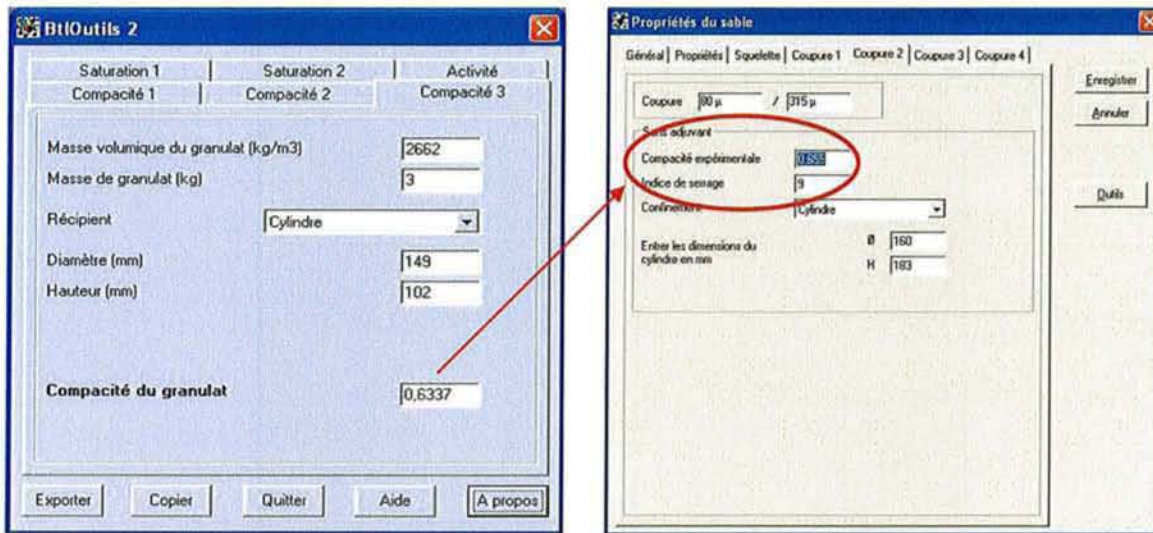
BtlOutils 2

Saturation 1 | Saturation 2 | Activité
Compacité 1 | Compacité 2 | Compacité 3

Masse volumique du granulat (kg/m3) 2662
Masse de granulat (kg) 3
Récipient Cylindre
Diamètre (mm) 149
Hauteur (mm) 102

Compacité du granulat 0,6337

Exporter Copier Quitter Aide A propos

Propriétés du sable

Général | Propriétés | Squelette | Coupure 1 | Coupure 2 | Coupure 3 | Coupure 4

Coupure 80 µ / 315 µ

Sans adjuvant
Compacité expérimentale 0.655
Indice de serrage 9
Confinement Cylindre

Entrer les dimensions du cylindre en mm
Ø 160
H 183

Enregistrer
Annuler
Outils